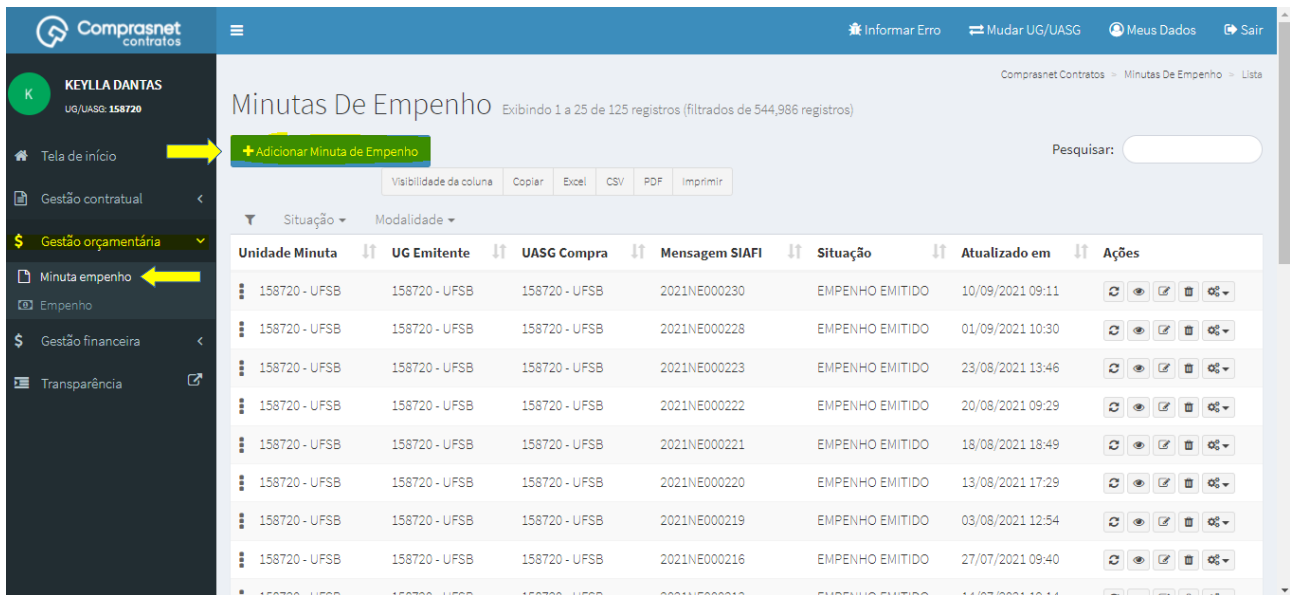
Comprasnet contratos

Informar Erro   Mudar UG/UASG   Meus Dados   Sair

K KEYLLA DANTAS
UG/UASG: 158720

Tela de início
Gestão contratual
Gestão orçamentária
Minuta empenho
Empenho
Gestão financeira
Transparência

Comprasnet Contratos > Minutas De Empenho > Lista

Minutas De Empenho Exibindo 1 a 25 de 125 registros (filtrados de 544,986 registros)

+ Adicionar Minuta de Empenho

Pesquisar:

Visibilidade da coluna | Copiar | Excel | CSV | PDF | Imprimir

Situação ▾   Modalidade ▾

| Unidade Minuta | UG Emitente | UASG Compra | Mensagem SIAFI | Situação | Atualizado em | Ações |
|---|---|---|---|---|---|---|
| 158720 - UFSB | 158720 - UFSB | 158720 - UFSB | 2021NE000230 | EMPENHO EMITIDO | 10/09/2021 09:11 | |
| 158720 - UFSB | 158720 - UFSB | 158720 - UFSB | 2021NE000228 | EMPENHO EMITIDO | 01/09/2021 10:30 | |
| 158720 - UFSB | 158720 - UFSB | 158720 - UFSB | 2021NE000223 | EMPENHO EMITIDO | 23/08/2021 13:46 | |
| 158720 - UFSB | 158720 - UFSB | 158720 - UFSB | 2021NE000222 | EMPENHO EMITIDO | 20/08/2021 09:29 | |
| 158720 - UFSB | 158720 - UFSB | 158720 - UFSB | 2021NE000221 | EMPENHO EMITIDO | 18/08/2021 18:49 | |
| 158720 - UFSB | 158720 - UFSB | 158720 - UFSB | 2021NE000220 | EMPENHO EMITIDO | 13/08/2021 17:29 | |
| 158720 - UFSB | 158720 - UFSB | 158720 - UFSB | 2021NE000219 | EMPENHO EMITIDO | 03/08/2021 12:54 | |
| 158720 - UFSB | 158720 - UFSB | 158720 - UFSB | 2021NE000216 | EMPENHO EMITIDO | 27/07/2021 09:40 | |
| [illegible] | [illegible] | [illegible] | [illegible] | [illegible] | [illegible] | |